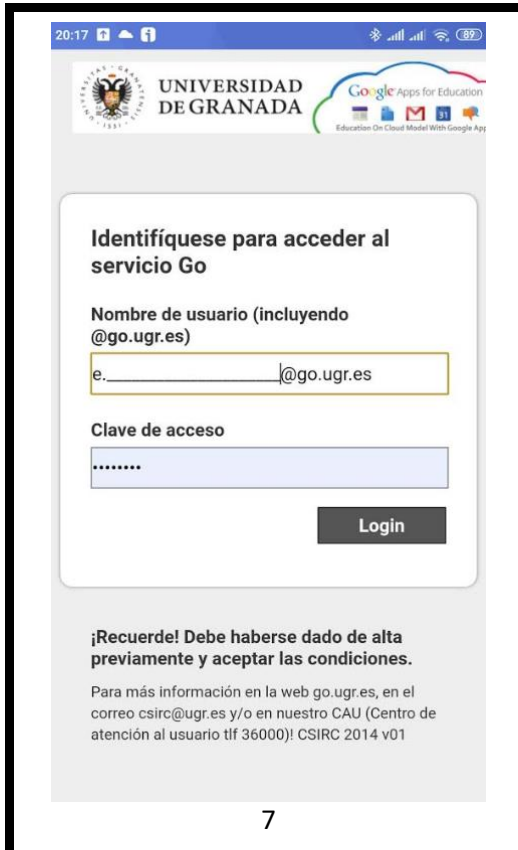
20:17 89

UNIVERSIDAD DE GRANADA

Google Apps for Education

Education On Cloud Model With Google Apps

Identifíquese para acceder al servicio Go

Nombre de usuario (incluyendo @go.ugr.es)

e.________________@go.ugr.es

Clave de acceso

••••••••

Login

¡Recuerde! Debe haberse dado de alta previamente y aceptar las condiciones.

Para más información en la web go.ugr.es, en el correo csirc@ugr.es y/o en nuestro CAU (Centro de atención al usuario tlf 36000)! CSIRC 2014 v01

7